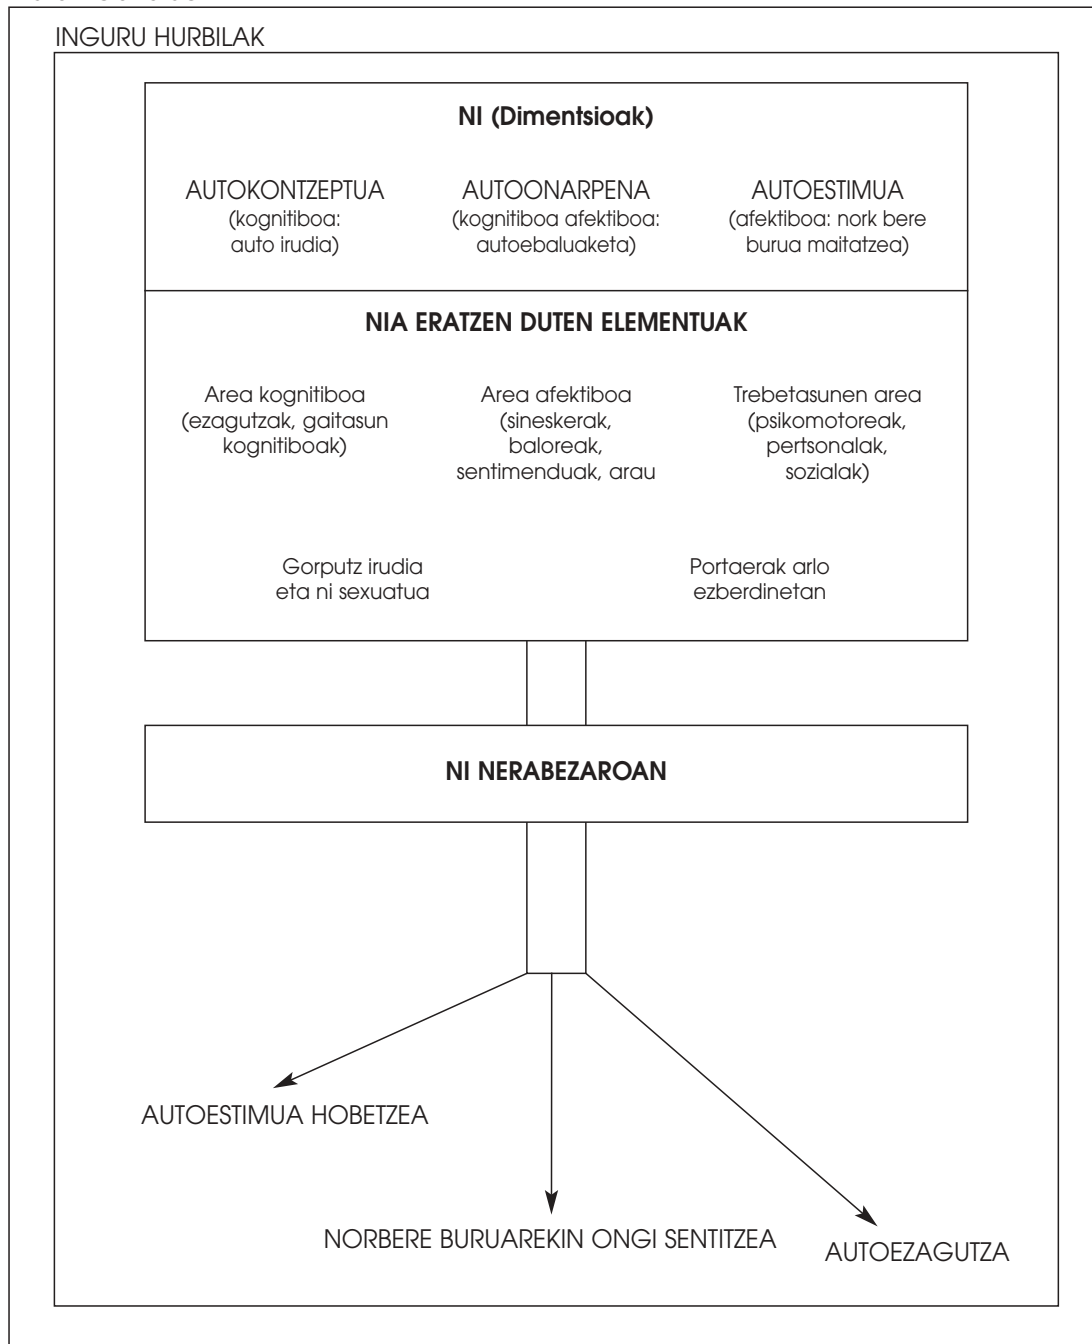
INGURU HURBILAK

NI (Dimentsioak)

AUTOKONTZEPTUA (kognitiboa: auto irudia)

AUTOONARPENA (kognitiboa afektiboa: autoebaluaketa)

AUTOESTIMUA (afektiboa: nork bere burua maitatzea)

NIA ERATZEN DUTEN ELEMENTUAK

Area kognitiboa (ezagutzak, gaitasun kognitiboak)

Area afektiboa (sineskerak, baloreak, sentimenduak, arau

Trebetasunen area (psikomotoreak, pertsonalak, sozialak)

Gorputz irudia eta ni sexuatua

Portaerak arlo ezberdinetan

NI NERABEZAROAN

AUTOESTIMUA HOBETZEA

NORBERE BURUAREKIN ONGI SENTITZEA

AUTOEZAGUTZA